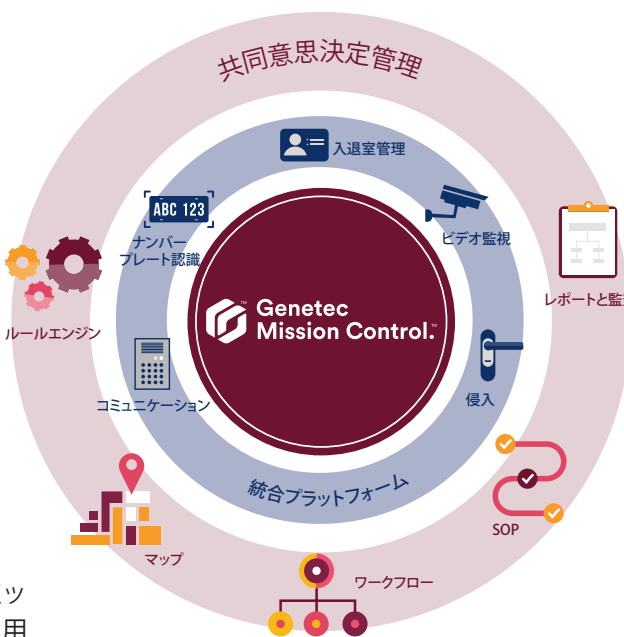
共同意思決定管理

入退室管理

ABC 123

ナンバープレート認識

ビデオ監視

Genetec Mission Control.™

ルールエンジン

レポートと監

コミュニケーション

侵入

統合プラットフォーム

SOP

マップ

ワークフロー

ッ

用